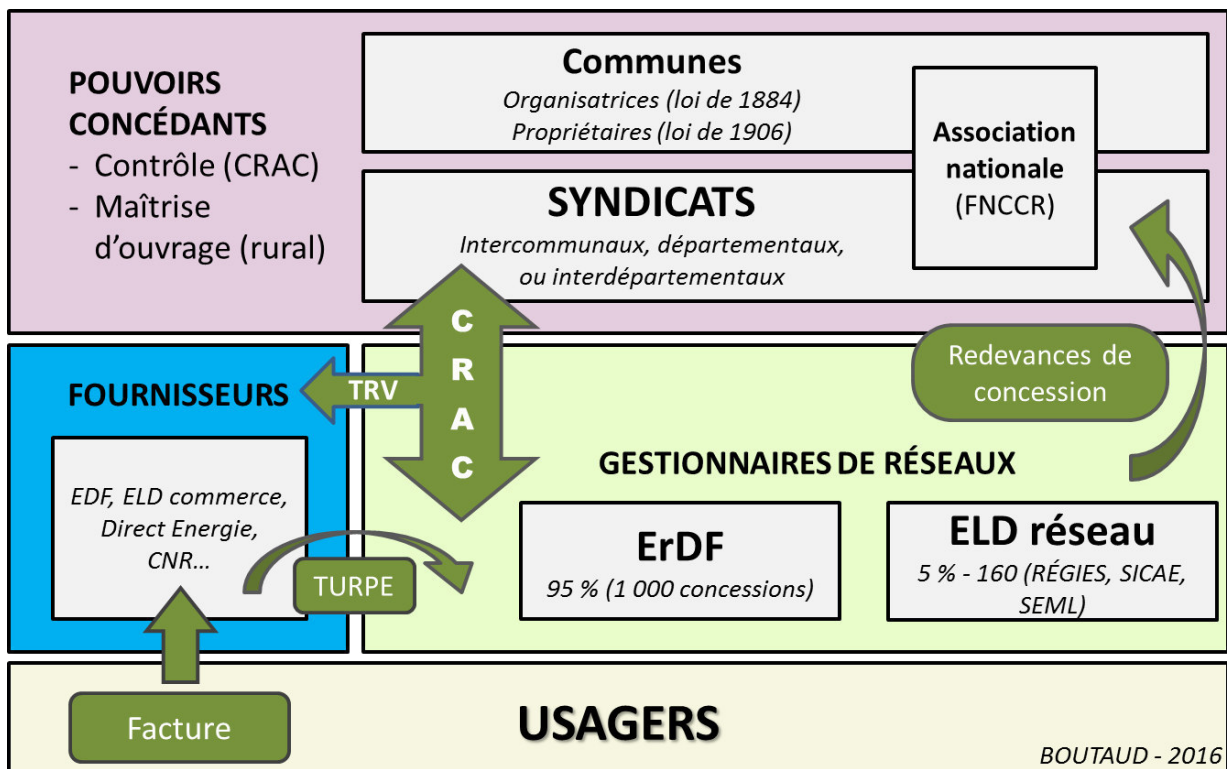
POUVOIRS CONCÉDANTS
- Contrôle (CRAC)
- Maîtrise d'ouvrage (rural)

Communes
Organisatrices (loi de 1884)
Propriétaires (loi de 1906)

Association nationale
(FNCCR)

SYNDICATS
Intercommunaux, départementaux, ou interdépartementaux

C
R
A
C

FOURNISSEURS

TRV

EDF, ELD commerce, Direct Energie, CNR…

TURPE

Redevances de concession

GESTIONNAIRES DE RÉSEAUX

ErDF
95 % (1 000 concessions)

ELD réseau
5 % - 160 (RÉGIES, SICAE, SEML)

Facture

USAGERS

BOUTAUD - 2016